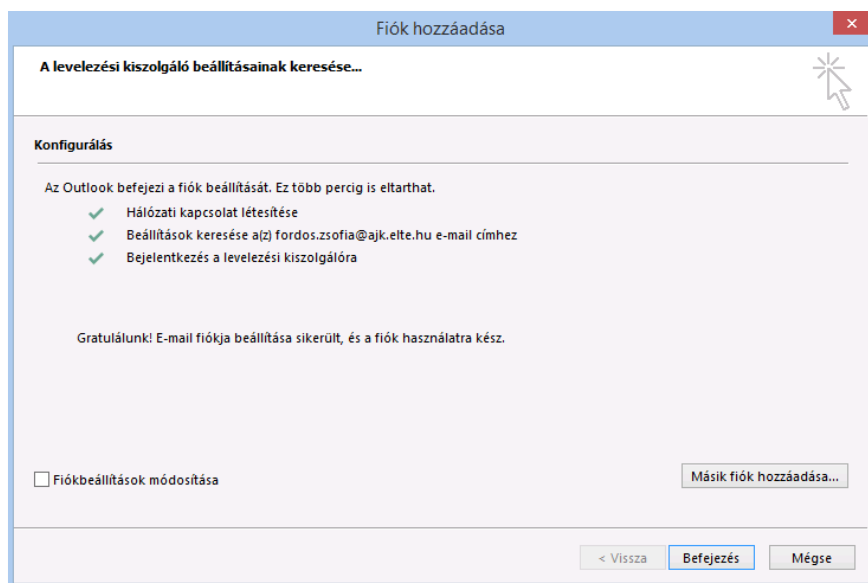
Fiók hozzáadása

A levelezési kiszolgáló beállításainak keresése...

Konfigurálás

Az Outlook befejezi a fiók beállítását. Ez több percig is eltarthat.

Hálózati kapcsolat létesítése

Beállítások keresése a(z) fordos.zsofia@ajk.elte.hu e-mail címhez

Bejelentkezés a levelezési kiszolgálóra

Gratulálunk! E-mail fiókja beállítása sikerült, és a fiók használatra kész.

Fiókbeállítások módosítása

Másik fiók hozzáadása...

< Vissza

Befejezés

Mégse